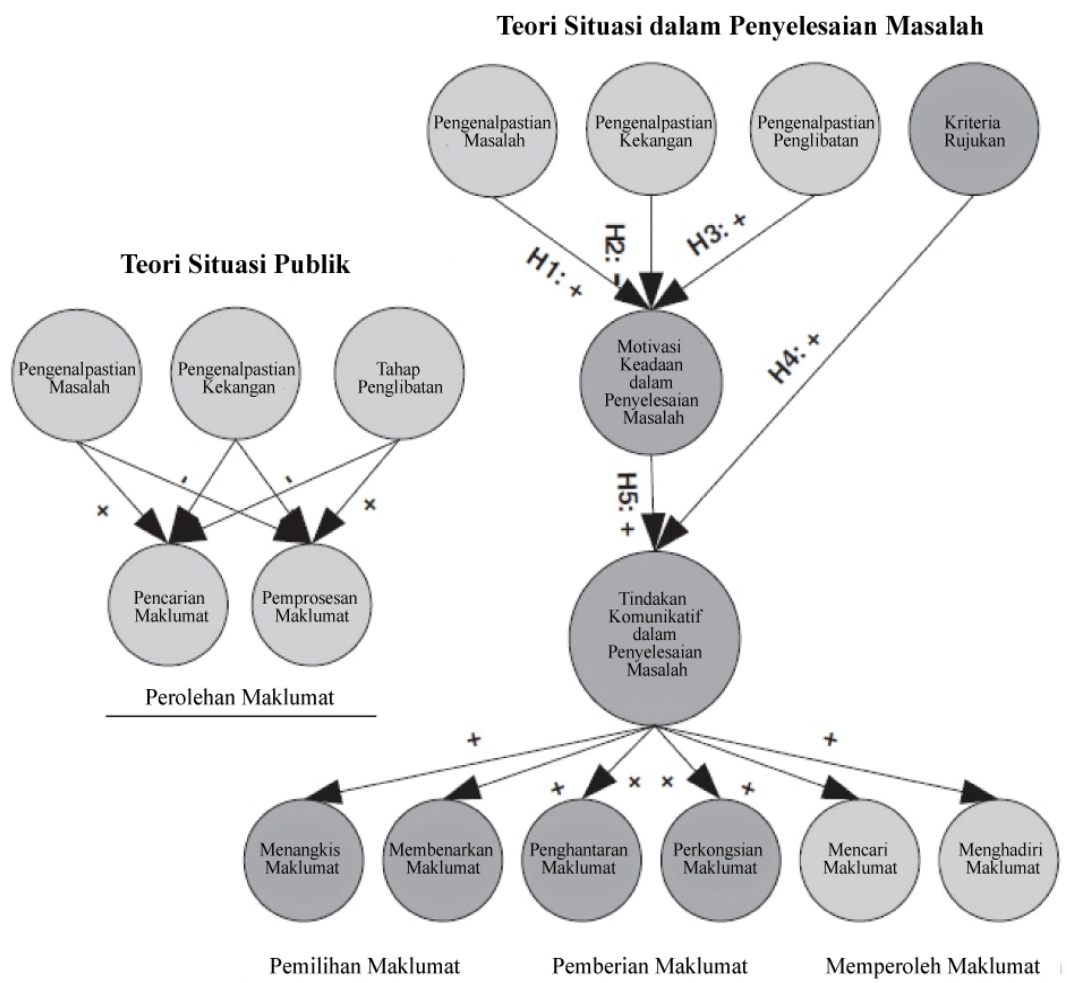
Teori Situasi dalam Penyelesaian Masalah

Pengenalpastian Masalah

Pengenalpastian Kekangan

Pengenalpastian Penglibatan

Kriteria Rujukan

H1: +

H2: −

H3: +

H4: +

Motivasi Keadaan dalam Penyelesaian Masalah

H5: +

Tindakan Komunikatif dalam Penyelesaian Masalah

Teori Situasi Publik

Pengenalpastian Masalah

Pengenalpastian Kekangan

Tahap Penglibatan

×

,

,

×

Pencarian Maklumat

Pemprosesan Maklumat

Perolehan Maklumat

+

+

×

×

+

+

Menangkis Maklumat

Membenarkan Maklumat

Penghantaran Maklumat

Perkongsian Maklumat

Mencari Maklumat

Menghadiri Maklumat

Pemilihan Maklumat

Pemberian Maklumat

Memperoleh Maklumat